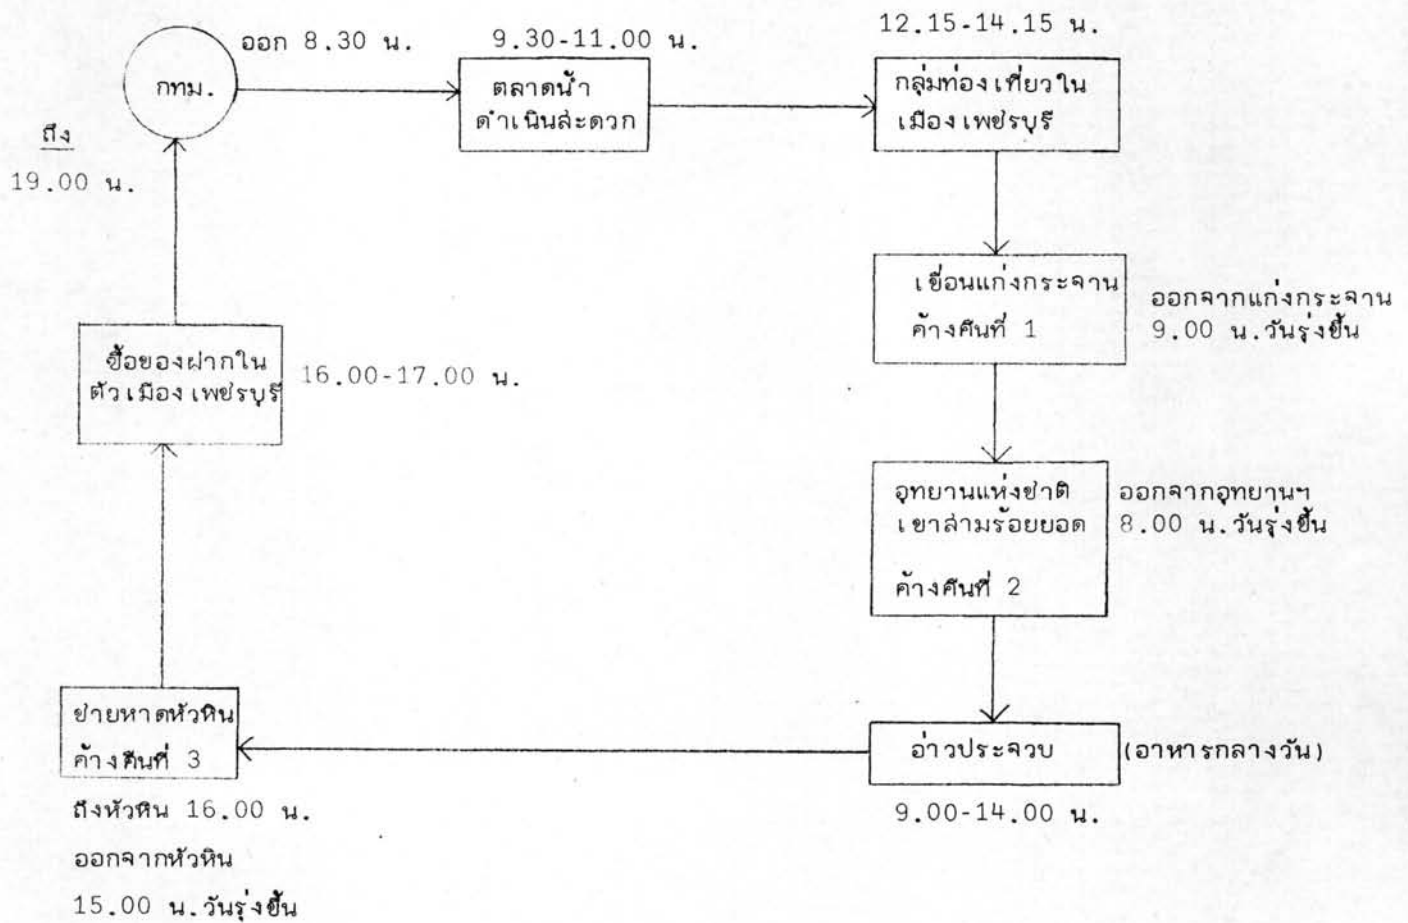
กทม.

ออก 8.30 น.

9.30-11.00 น.

ตลาดน้ำ
ดำเนินสะดวก

12.15-14.15 น.

กลุ่มท่องเที่ยวใน
เมืองเพชรบุรี

เขื่อนแก่งกระจาน
ค้างคืนที่ 1

ออกจากแก่งกระจาน
9.00 น.วันรุ่งขึ้น

อุทยานแห่งชาติ
เขาสามร้อยยอด
ค้างคืนที่ 2

ออกจากอุทยานฯ
8.00 น.วันรุ่งขึ้น

อ่าวประจวบ

(อาหารกลางวัน)

9.00-14.00 น.

ชายหาดหัวหิน
ค้างคืนที่ 3

ถึงหัวหิน 16.00 น.
ออกจากหัวหิน
15.00 น.วันรุ่งขึ้น

ซื้อของฝากใน
ตัวเมืองเพชรบุรี

16.00-17.00 น.

ถึง
19.00 น.